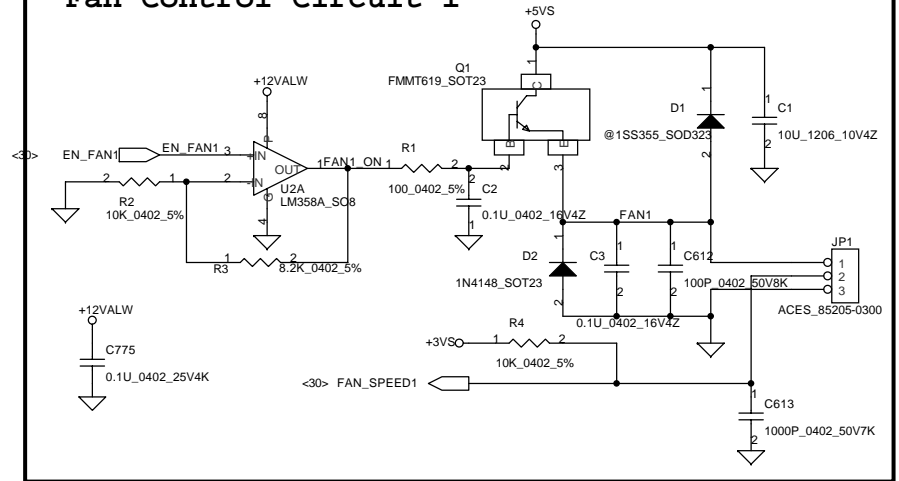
Fan Control Circuit 1

+5VS

Q1
FMMT619_SOT23

C
B E

+12VALW

8

<30> EN_FAN1 EN_FAN1 3 +IN
2 -IN
OUT 1 FAN1_ON
U2A
LM358A_SO8
4

R1
1 2
100_0402_5%

C2
1
2
0.1U_0402_16V4Z

R2
2 1
10K_0402_5%

R3
1 2
8.2K_0402_5%

D1
1
2
@1SS355_SOD323

C1
1
2
10U_1206_10V4Z

3

FAN1

D2
1
2
1N4148_SOT23

C3
1
2

C612
1
2
100P_0402_50V8K

0.1U_0402_16V4Z

JP1
1
2
3
ACES_85205-0300

+12VALW

C775
0.1U_0402_25V4K

+3VS
R4
1 2
10K_0402_5%

<30> FAN_SPEED1

C613
1
2
1000P_0402_50V7K